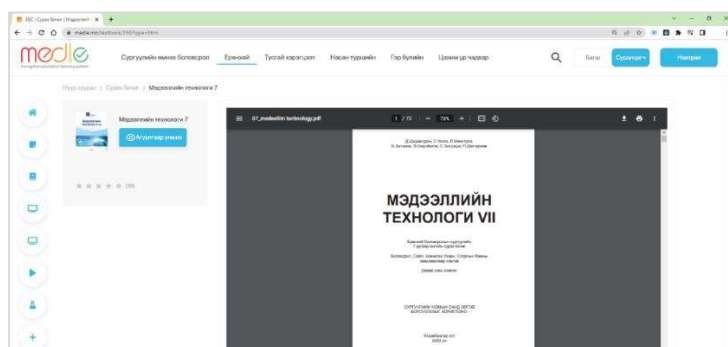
ЕБС | Сурах бичиг | Мэдээллийн

medle

Сургуулийн өмнөх боловсрол Ерөнхий Тусгай хэрэгцээт Насан туршийн Гэр бүлийн Цахим үр чадвар

Бүртгүүлэх Нэвтрэх

Нүүр хуудас / Сурах бичиг / Мэдээллийн технологи 7

Мэдээллийн технологи 7

Агуулгаар унших

(28)

07_medeellin technology.pdf

1 / 72 | — 75% +

МЭДЭЭЛЛИЙН ТЕХНОЛОГИ VII

Улаанбаатар хот
2023 он